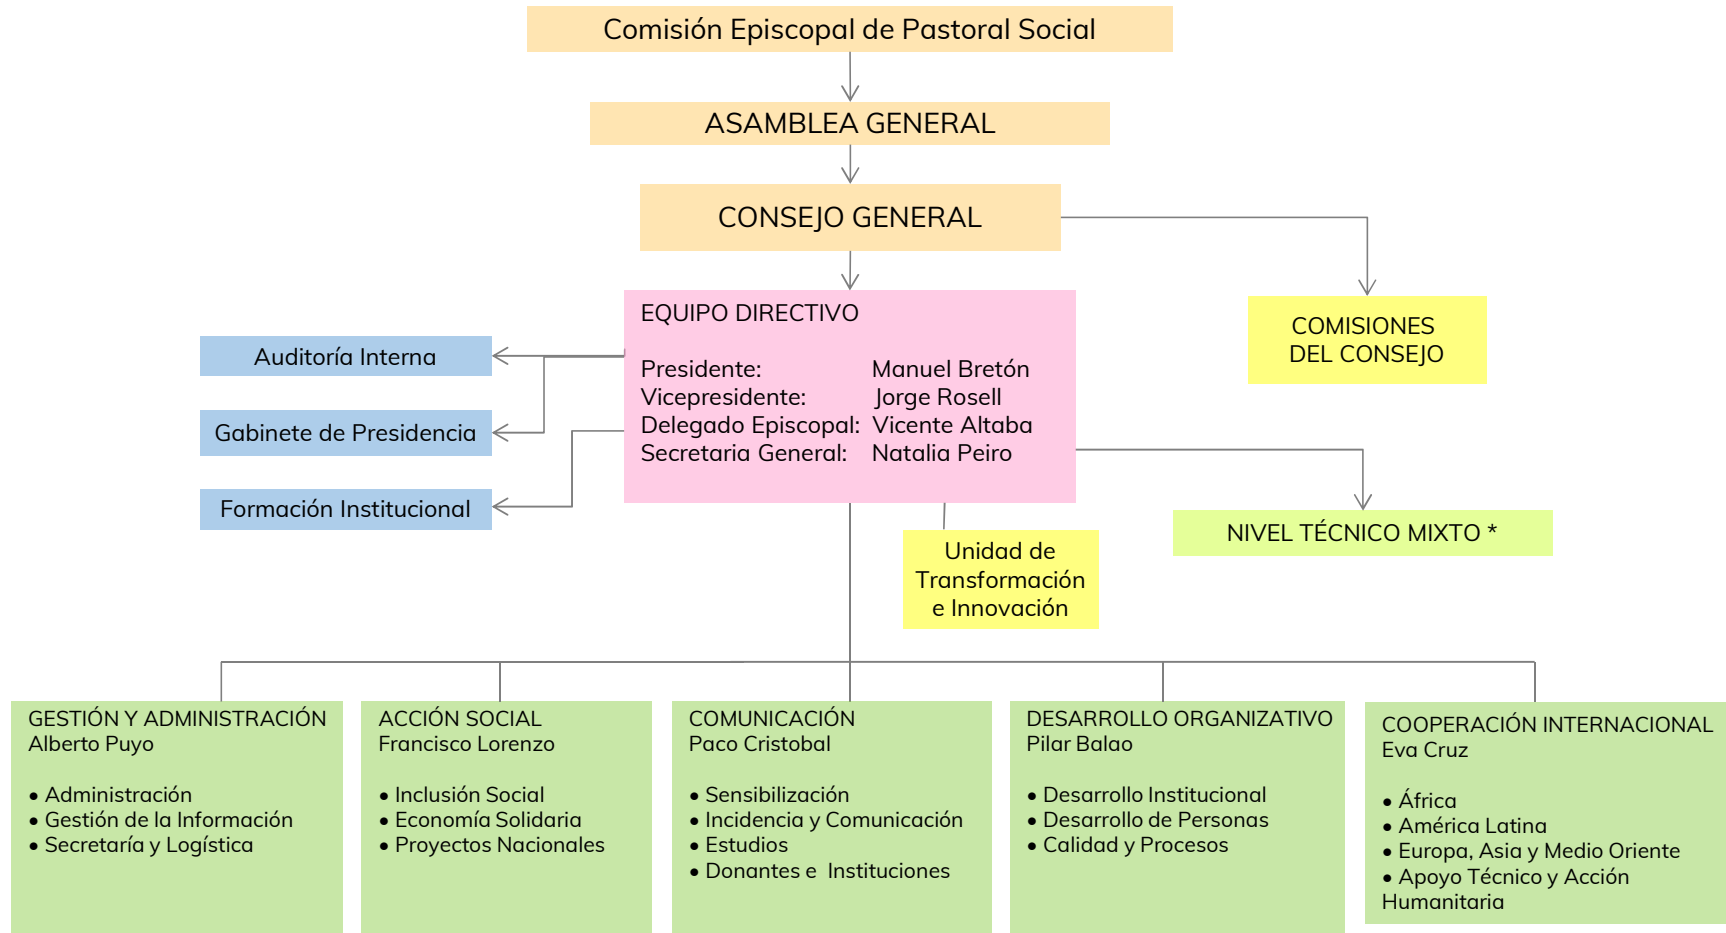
Comisión Episcopal de Pastoral Social

ASAMBLEA GENERAL

CONSEJO GENERAL

COMISIONES DEL CONSEJO

EQUIPO DIRECTIVO

Presidente: Manuel Bretón
Vicepresidente: Jorge Rosell
Delegado Episcopal: Vicente Altaba
Secretaria General: Natalia Peiro

Auditoría Interna

Gabinete de Presidencia

Formación Institucional

NIVEL TÉCNICO MIXTO *

Unidad de Transformación e Innovación

GESTIÓN Y ADMINISTRACIÓN
Alberto Puyo

• Administración
• Gestión de la Información
• Secretaría y Logística

ACCIÓN SOCIAL
Francisco Lorenzo

• Inclusión Social
• Economía Solidaria
• Proyectos Nacionales

COMUNICACIÓN
Paco Cristobal

• Sensibilización
• Incidencia y Comunicación
• Estudios
• Donantes e Instituciones

DESARROLLO ORGANIZATIVO
Pilar Balao

• Desarrollo Institucional
• Desarrollo de Personas
• Calidad y Procesos

COOPERACIÓN INTERNACIONAL
Eva Cruz

• África
• América Latina
• Europa, Asia y Medio Oriente
• Apoyo Técnico y Acción Humanitaria